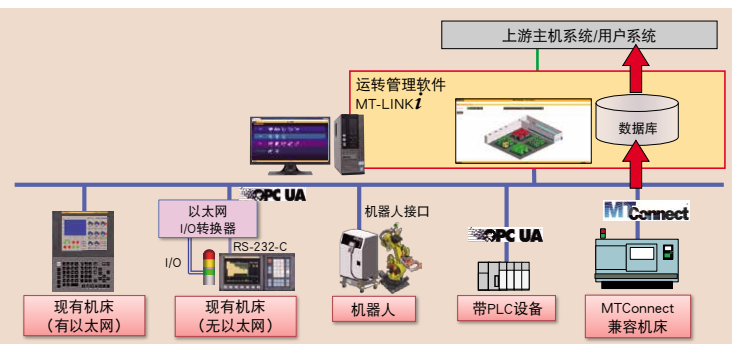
上游主机系统/用户系统

运转管理软件
MT-LINK$i$

数据库

OPC UA

以太网
I/O转换器

RS-232-C

I/O

机器人接口

OPC UA

MTConnect

现有机床
（有以太网）

现有机床
（无以太网）

机器人

带PLC设备

MTConnect
兼容机床